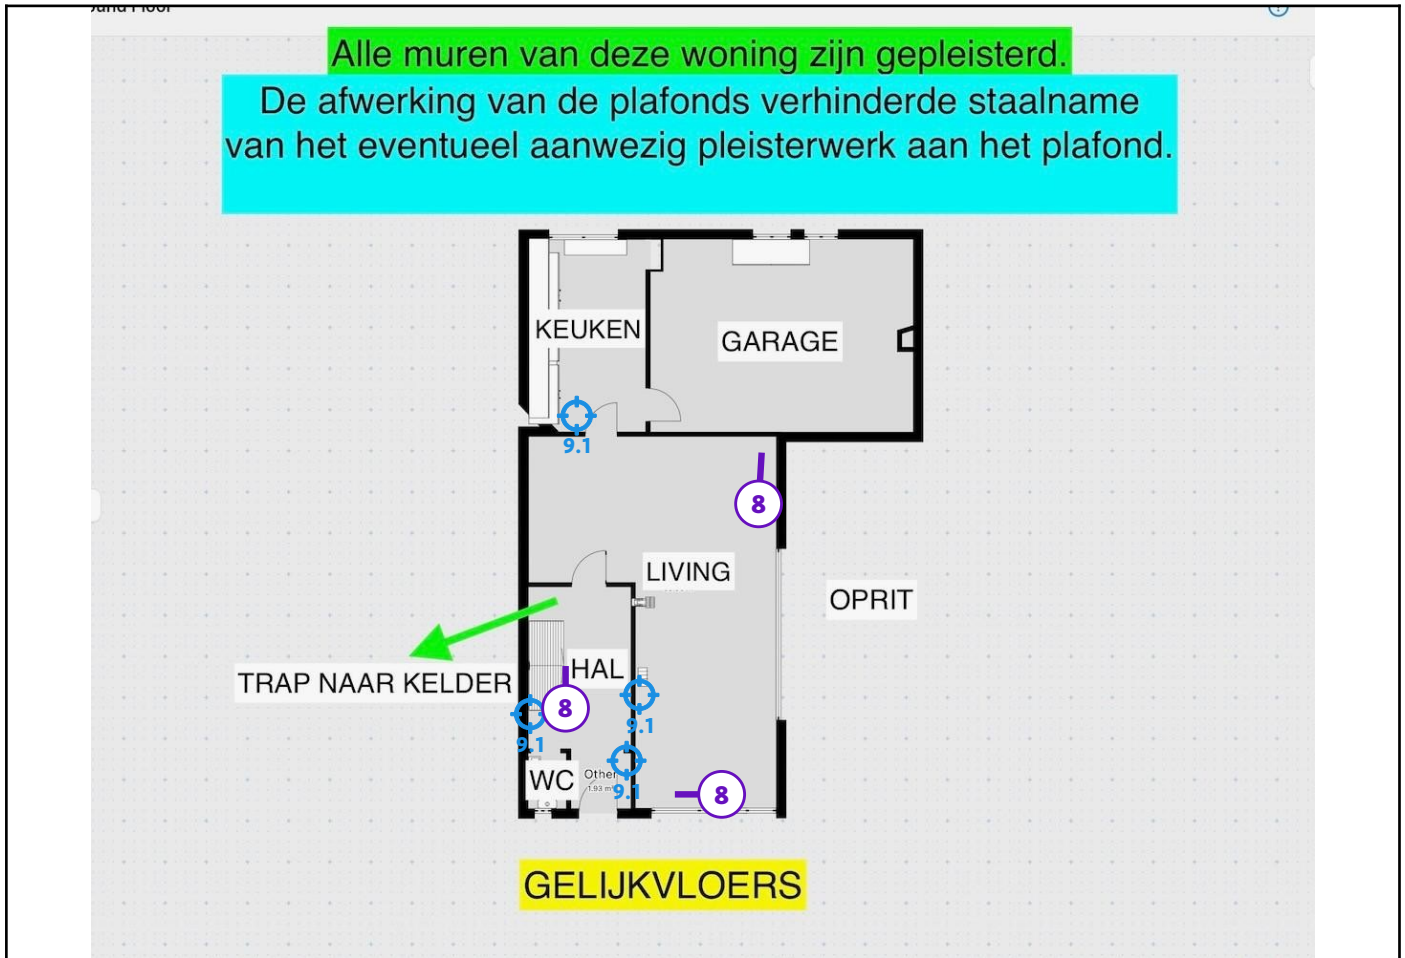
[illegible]

Alle muren van deze woning zijn gepleisterd.

De afwerking van de plafonds verhinderde staalname van het eventueel aanwezig pleisterwerk aan het plafond.

KEUKEN

GARAGE

9.1

8

LIVING

OPRIT

TRAP NAAR KELDER

HAL

8

9.1

9.1

WC

Other
1.93 m²

9.1

8

GELIJKVLOERS